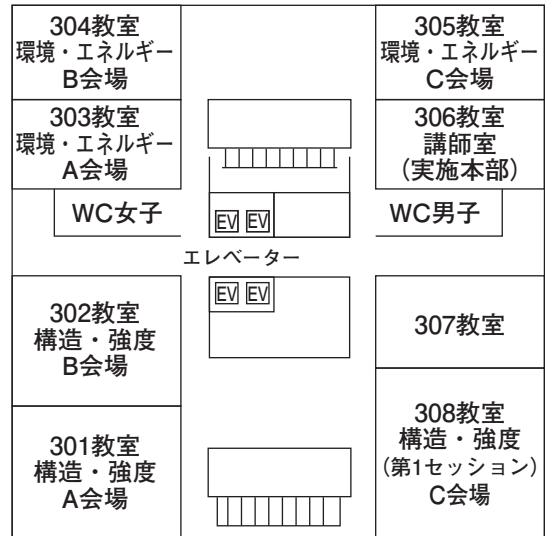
304教室
環境・エネルギー
B会場

305教室
環境・エネルギー
C会場

303教室
環境・エネルギー
A会場

306教室
講師室
(実施本部)

WC女子

EV EV

WC男子

エレベーター

EV EV

302教室
構造・強度
B会場

307教室

308教室
構造・強度
(第1セッション)
C会場

301教室
構造・強度
A会場